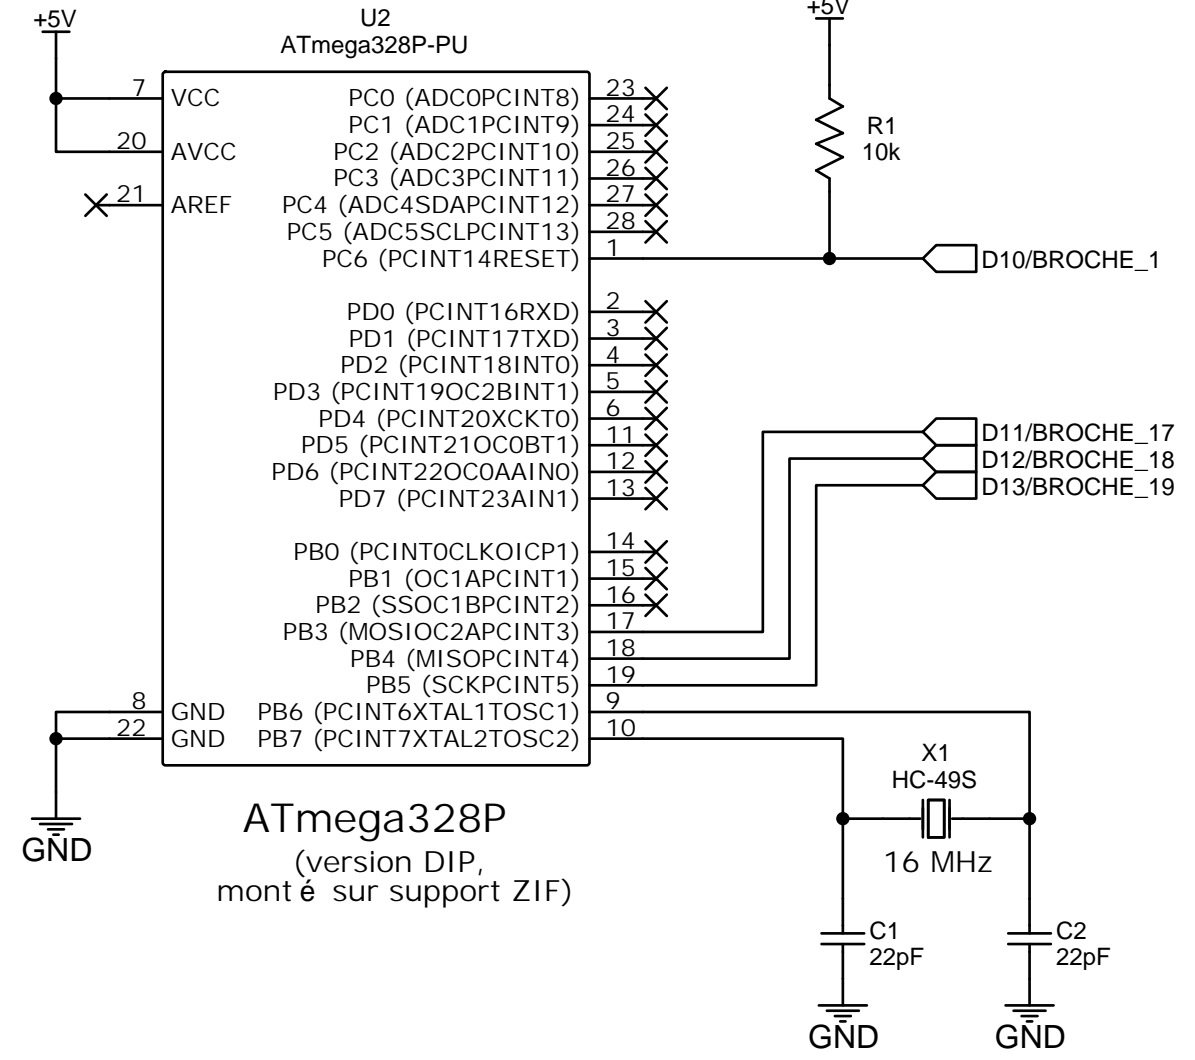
+5V

U2
ATmega328P-PU

+5V

7 VCC
20 AVCC
21 AREF

PC0 (ADC0PCINT8) 23
PC1 (ADC1PCINT9) 24
PC2 (ADC2PCINT10) 25
PC3 (ADC3PCINT11) 26
PC4 (ADC4SDAPCINT12) 27
PC5 (ADC5SCLPCINT13) 28
PC6 (PCINT14RESET) 1

R1
10k

D10/BROCHE_1

PD0 (PCINT16RXD) 2
PD1 (PCINT17TXD) 3
PD2 (PCINT18INT0) 4
PD3 (PCINT19OC2BINT1) 5
PD4 (PCINT20XCKT0) 6
PD5 (PCINT21OC0BT1) 11
PD6 (PCINT22OC0AAIN0) 12
PD7 (PCINT23AIN1) 13

D11/BROCHE_17
D12/BROCHE_18
D13/BROCHE_19

PB0 (PCINT0CLKOICP1) 14
PB1 (OC1APCINT1) 15
PB2 (SSOC1BPCINT2) 16
PB3 (MOSIOC2APCINT3) 17
PB4 (MISOPCINT4) 18
PB5 (SCKPCINT5) 19
8 GND
22 GND
PB6 (PCINT6XTAL1TOSC1) 9
PB7 (PCINT7XTAL2TOSC2) 10

X1
HC-49S

16 MHz

GND

ATmega328P
(version DIP,
mont é sur support ZIF)

C1
22pF

C2
22pF

GND

GND